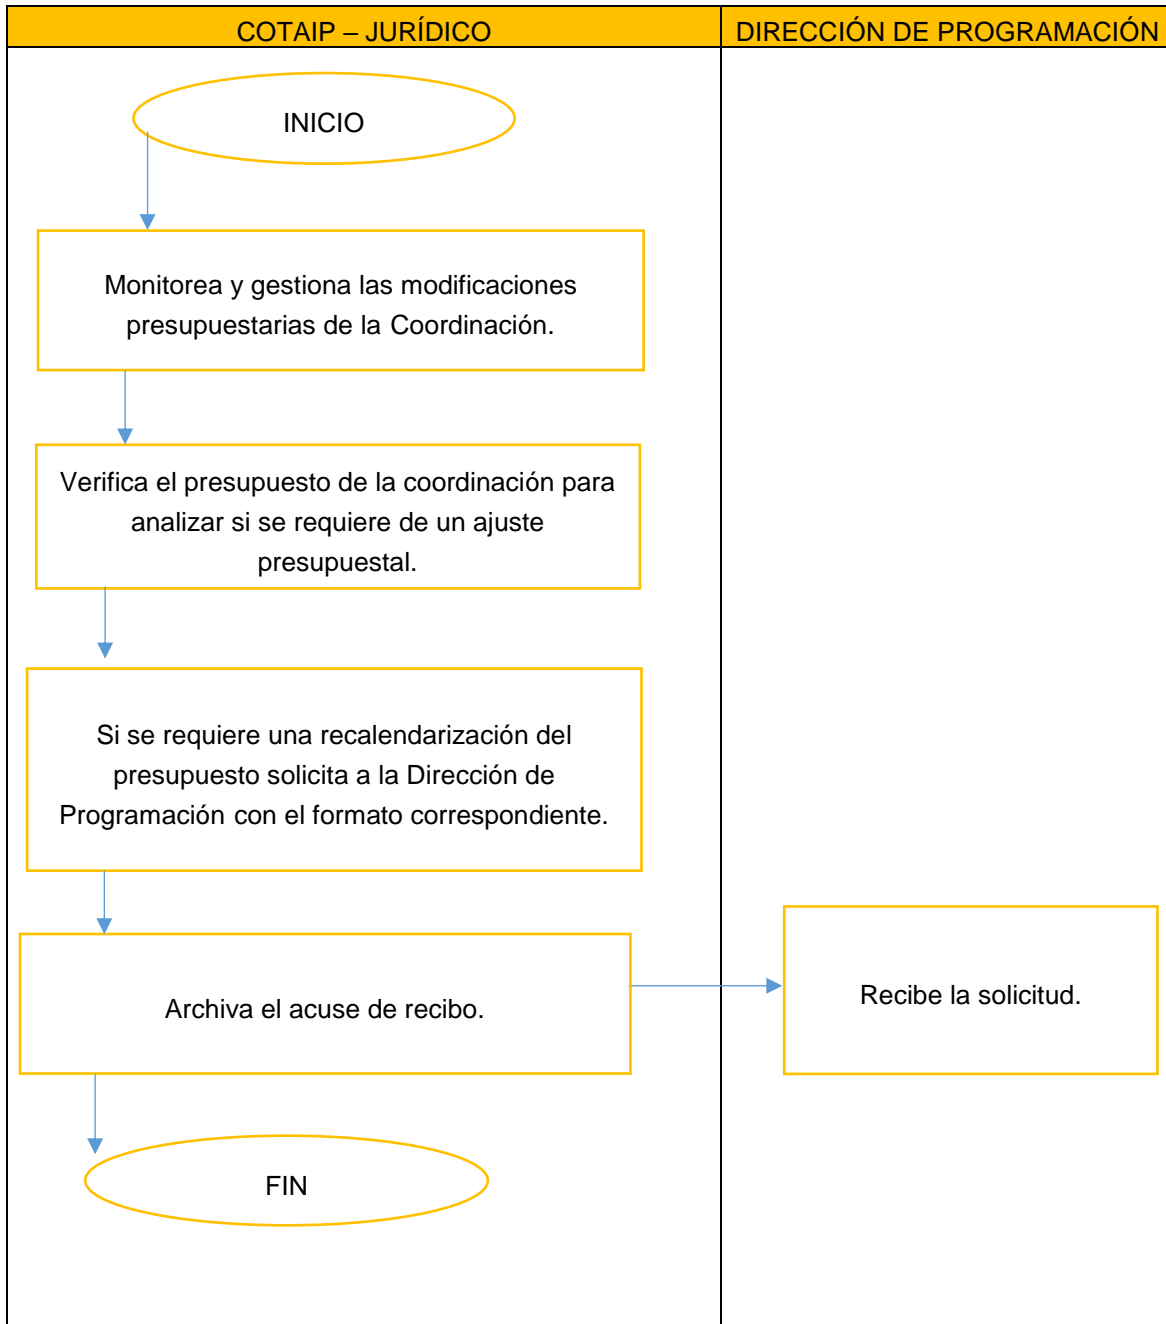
| COTAIP – JURÍDICO | DIRECCIÓN DE PROGRAMACIÓN |
|---|---|

INICIO

Monitorea y gestiona las modificaciones presupuestarias de la Coordinación.

Verifica el presupuesto de la coordinación para analizar si se requiere de un ajuste presupuestal.

Si se requiere una recalendarización del presupuesto solicita a la Dirección de Programación con el formato correspondiente.

Archiva el acuse de recibo.

Recibe la solicitud.

FIN